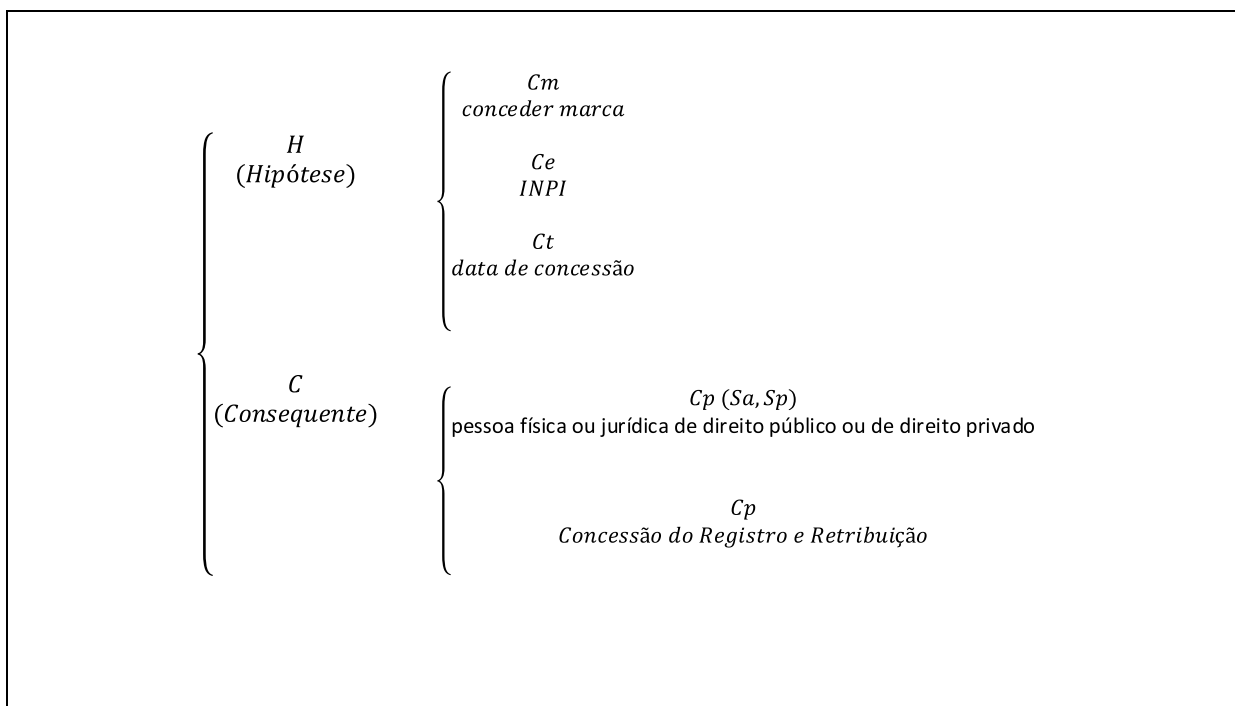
$H$
$(Hipótese)$

$Cm$
$conceder\ marca$

$Ce$
$INPI$

$Ct$
$data\ de\ concessão$

$C$
$(Consequente)$

$Cp\ (Sa, Sp)$
pessoa física ou jurídica de direito público ou de direito privado

$Cp$
$Concessão\ do\ Registro\ e\ Retribuição$